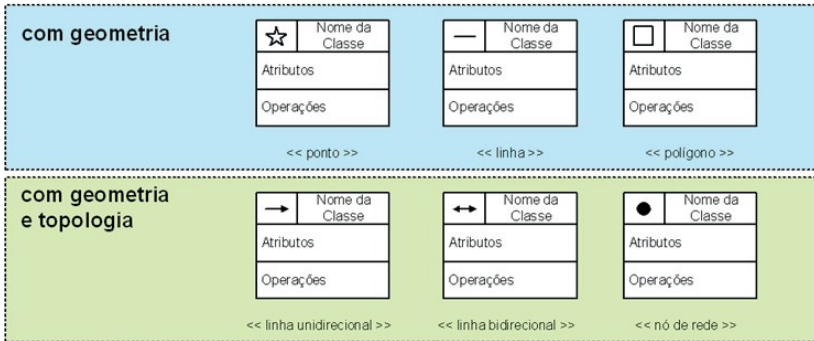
com geometria

Nome da Classe
Atributos
Operações
<< ponto >>

Nome da Classe
Atributos
Operações
<< linha >>

Nome da Classe
Atributos
Operações
<< polígono >>

com geometria e topologia

Nome da Classe
Atributos
Operações
<< linha unidirecional >>

Nome da Classe
Atributos
Operações
<< linha bidirecional >>

Nome da Classe
Atributos
Operações
<< nó de rede >>